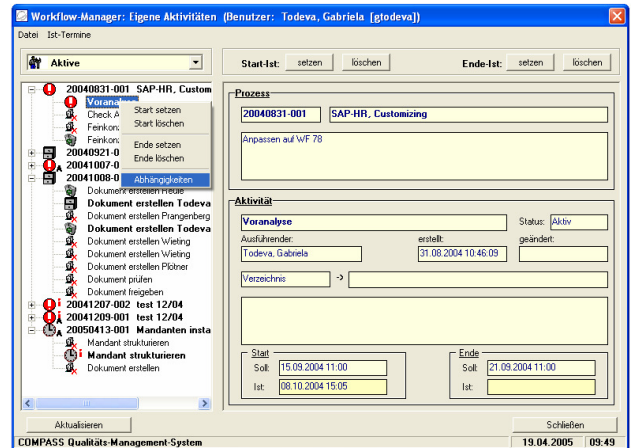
Workflow-Manager: Eigene Aktivitäten (Benutzer: Todeva, Gabriela [gtodeva])

Datei Ist-Termine

Aktive

Start-Ist: setzen löschen

Ende-Ist: setzen löschen

20040831-001 SAP-HR, Custom
Voranalyse
Check A
Feinkon
Feinkon
20040921-0
20041007-0
20041008-0
Dokument erstellen Freue
Dokument erstellen Todeva
Dokument erstellen Prangenberg
Dokument erstellen Todeva
Dokument erstellen Wieting
Dokument erstellen Wieting
Dokument erstellen Plötner
Dokument prüfen
Dokument freigeben
20041207-002 test 12/04
20041209-001 test 12/04
20050413-001 Mandanten insta
Mandant strukturieren
Mandant strukturieren
Dokument erstellen

Start setzen
Start löschen
Ende setzen
Ende löschen
Abhängigkeiten

Prozess
20040831-001
SAP-HR, Customizing
Anpassen auf WF 78

Aktivität
Voranalyse
Status: Aktiv
Ausführender:
erstellt:
geändert:
Todeva, Gabriela
31.08.2004 10:46:09
Verzeichnis
->

Start
Soll: 15.09.2004 11:00
Ist: 08.10.2004 15:05

Ende
Soll: 21.09.2004 11:00
Ist:

Aktualisieren

Schließen

COMPASS Qualitäts-Management-System
19.04.2005
09:49